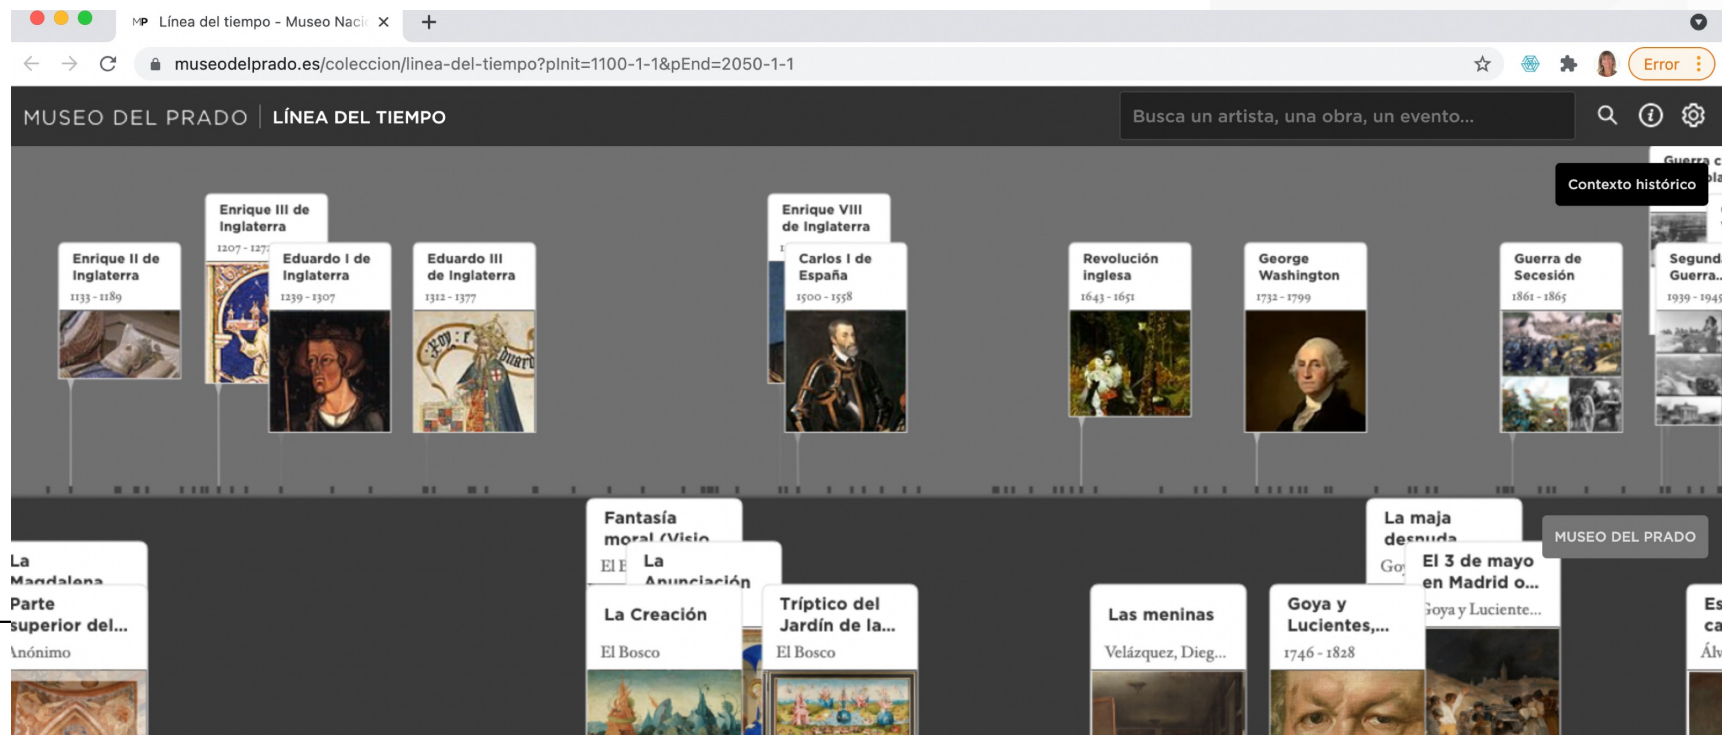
MP Línea del tiempo - Museo Nacio ×
+
museodelprado.es/coleccion/linea-del-tiempo?pInit=1100-1-1&pEnd=2050-1-1
Error

MUSEO DEL PRADO | LÍNEA DEL TIEMPO
Busca un artista, una obra, un evento...

Contexto histórico

Enrique II de Inglaterra
1133 - 1189

Enrique III de Inglaterra
1207 - 127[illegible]

Eduardo I de Inglaterra
1239 - 1307

Eduardo III de Inglaterra
1312 - 1377

Enrique VIII de Inglaterra

Carlos I de España
1500 - 1558

Revolución inglesa
1643 - 1651

George Washington
1732 - 1799

Guerra de Secesión
1861 - 1865

Guerra c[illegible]

Segund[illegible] Guerra...
1939 - 194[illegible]

La Magdalena

Parte superior del...
Anónimo

Fantasía moral (Visio...
El B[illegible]

La Anunciación

La Creación
El Bosco

Tríptico del Jardín de la...
El Bosco

Las meninas
Velázquez, Dieg...

La maja desnuda
Go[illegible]

Goya y Lucientes,...
1746 - 1828

El 3 de mayo en Madrid o...
Goya y Luciente...

MUSEO DEL PRADO

Es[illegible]
ca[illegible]
Álv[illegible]